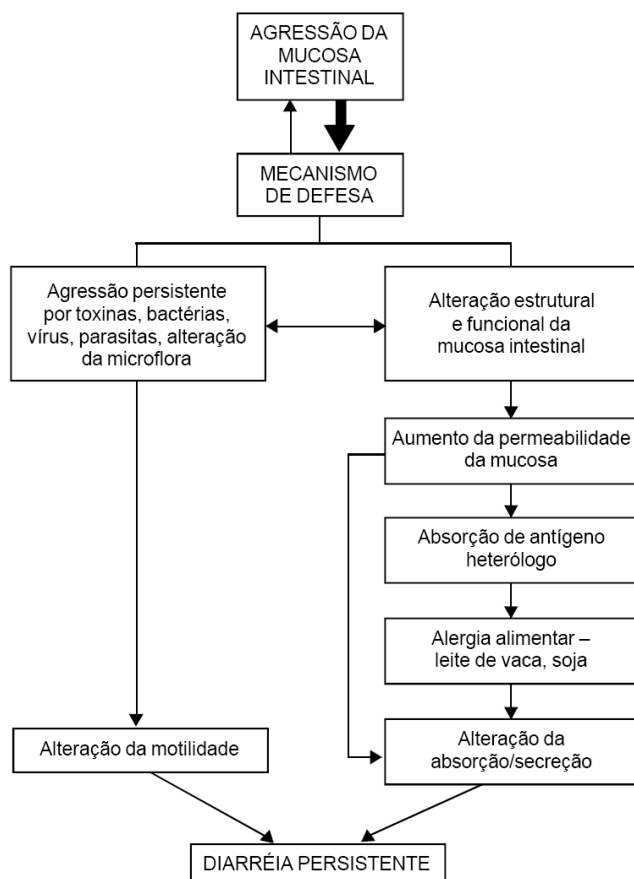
AGRESSÃO DA MUCOSA INTESTINAL

MECANISMO DE DEFESA

Agressão persistente por toxinas, bactérias, vírus, parasitas, alteração da microflora

Alteração estrutural e funcional da mucosa intestinal

Aumento da permeabilidade da mucosa

Absorção de antígeno heterólogo

Alergia alimentar – leite de vaca, soja

Alteração da motilidade

Alteração da absorção/secreção

DIARRÉIA PERSISTENTE